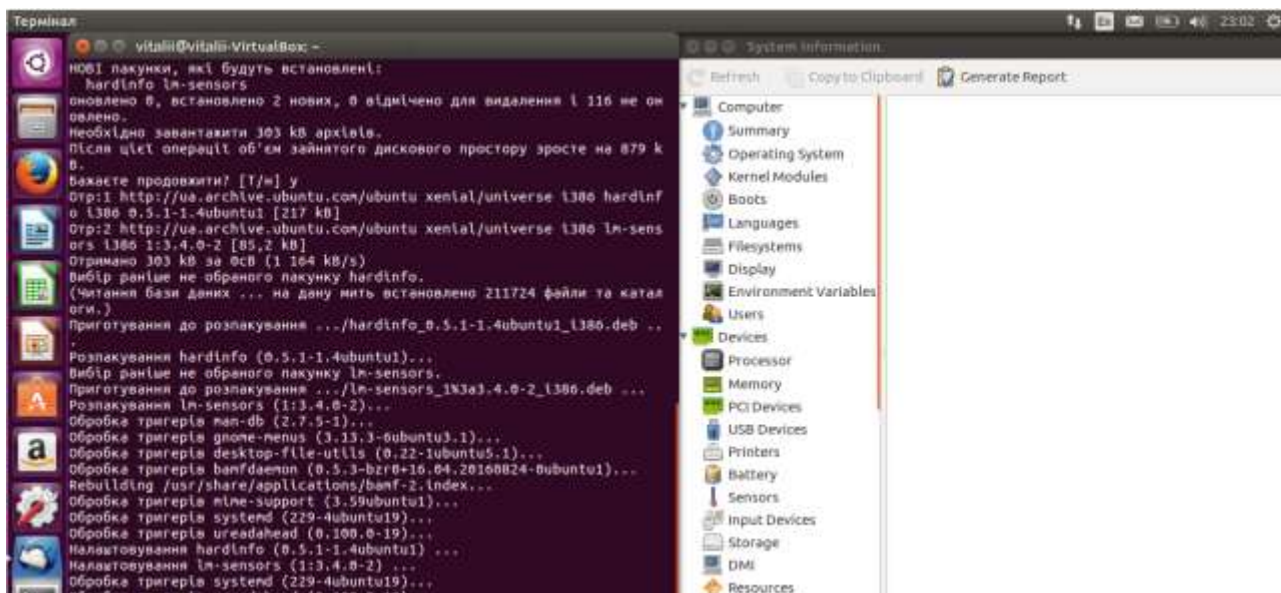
Термінал

23:02

vitalii@vitalii-VirtualBox: ~

НОВІ пакунки, які будуть встановлені:
 hardinfo lm-sensors
оновлено 0, встановлено 2 нових, 0 відмічено для видалення і 116 не оновлено.
Необхідно завантажити 303 kB архівів.
Після цієї операції об'єм зайнятого дискового простору зросте на 879 kB.
Бажаєте продовжити? [Т/н] y
Отр:1 http://ua.archive.ubuntu.com/ubuntu xenial/universe i386 hardinfo i386 0.5.1-1.4ubuntu1 [217 kB]
Отр:2 http://ua.archive.ubuntu.com/ubuntu xenial/universe i386 lm-sensors i386 1:3.4.0-2 [85,2 kB]
Отримано 303 kB за 0с8 (1 164 kB/s)
Вибір раніше не обраного пакунку hardinfo.
(Читання бази даних ... на дану мить встановлено 211724 файли та каталоги.)
Приготування до розпакування .../hardinfo_0.5.1-1.4ubuntu1_i386.deb ...
.
Розпакування hardinfo (0.5.1-1.4ubuntu1)...
Вибір раніше не обраного пакунку lm-sensors.
Приготування до розпакування .../lm-sensors_1%3a3.4.0-2_i386.deb ...
Розпакування lm-sensors (1:3.4.0-2)...
Обробка тригерів man-db (2.7.5-1)...
Обробка тригерів gnome-menus (3.13.3-6ubuntu3.1)...
Обробка тригерів desktop-file-utils (0.22-1ubuntu5.1)...
Обробка тригерів bamfdaemon (0.5.3-bzr0+16.04.20160824-0ubuntu1)...
Rebuilding /usr/share/applications/bamf-2.index...
Обробка тригерів mime-support (3.59ubuntu1)...
Обробка тригерів systemd (229-4ubuntu19)...
Обробка тригерів ureadahead (0.100.0-19)...
Налаштовування hardinfo (0.5.1-1.4ubuntu1) ...
Налаштовування lm-sensors (1:3.4.0-2) ...
Обробка тригерів systemd (229-4ubuntu19)...

System Information

Refresh
Copy to Clipboard
Generate Report

Computer
Summary
Operating System
Kernel Modules
Boots
Languages
Filesystems
Display
Environment Variables
Users
Devices
Processor
Memory
PCI Devices
USB Devices
Printers
Battery
Sensors
Input Devices
Storage
DMI
Resources